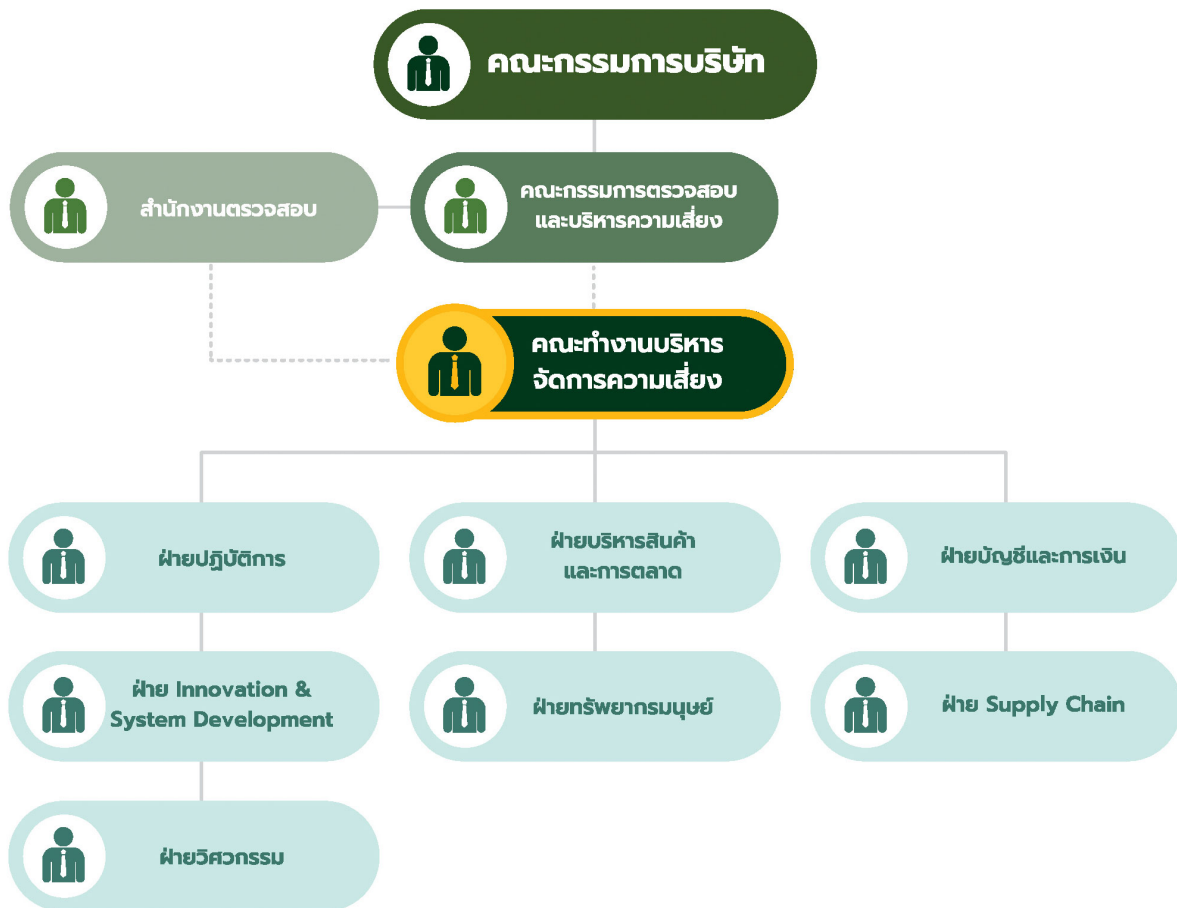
คณะกรรมการบริษัท

สำนักงานตรวจสอบ

คณะกรรมการตรวจสอบและบริหารความเสี่ยง

คณะทำงานบริหารจัดการความเสี่ยง

ฝ่ายปฏิบัติการ

ฝ่ายบริหารสินค้าและการตลาด

ฝ่ายบัญชีและการเงิน

ฝ่าย Innovation & System Development

ฝ่ายทรัพยากรมนุษย์

ฝ่าย Supply Chain

ฝ่ายวิศวกรรม